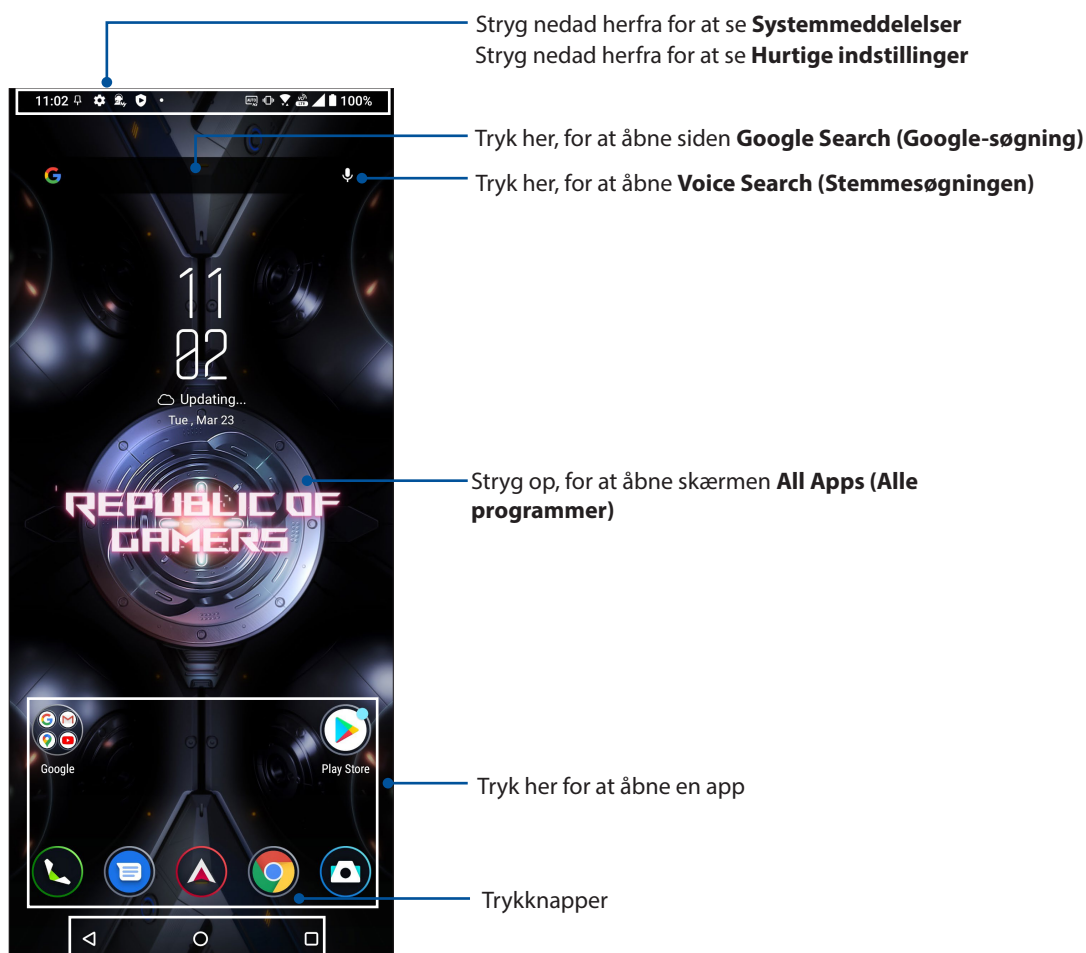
Stryg nedad herfra for at se **Systemmeddelelser**
Stryg nedad herfra for at se **Hurtige indstillinger**

11:02 100%

Tryk her, for at åbne siden **Google Search (Google-søgning)**

Tryk her, for at åbne **Voice Search (Stemmesøgningen)**

11
02

Updating...
Tue , Mar 23

Stryg op, for at åbne skærmen **All Apps (Alle programmer)**

REPUBLIC OF GAMERS

Google

Play Store

Tryk her for at åbne en app

Trykknapper